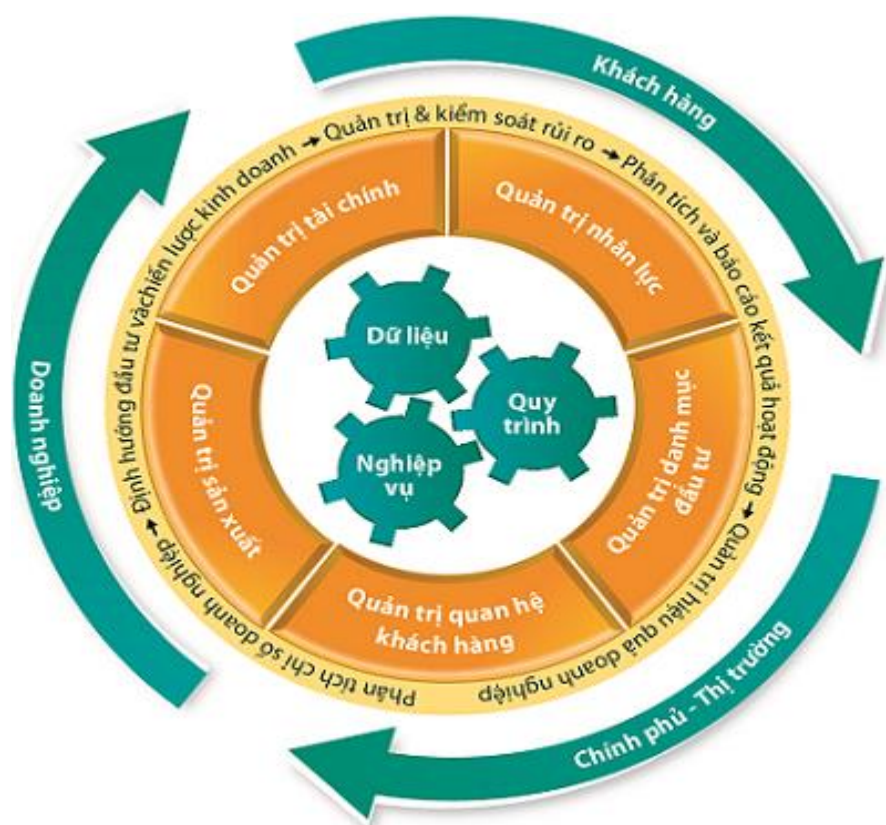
Khách hàng

Doanh nghiệp

Chính phủ - Thị trường

Định hướng đầu tư và chiến lược kinh doanh → Quản trị & kiểm soát rủi ro → Phân tích và báo cáo kết quả hoạt động → Quản trị hiệu quả doanh nghiệp

Phân tích chỉ số doanh nghiệp →

Quản trị tài chính

Quản trị nhân lực

Quản trị danh mục đầu tư

Quản trị quan hệ khách hàng

Quản trị sản xuất

Dữ liệu

Quy trình

Nghiệp vụ